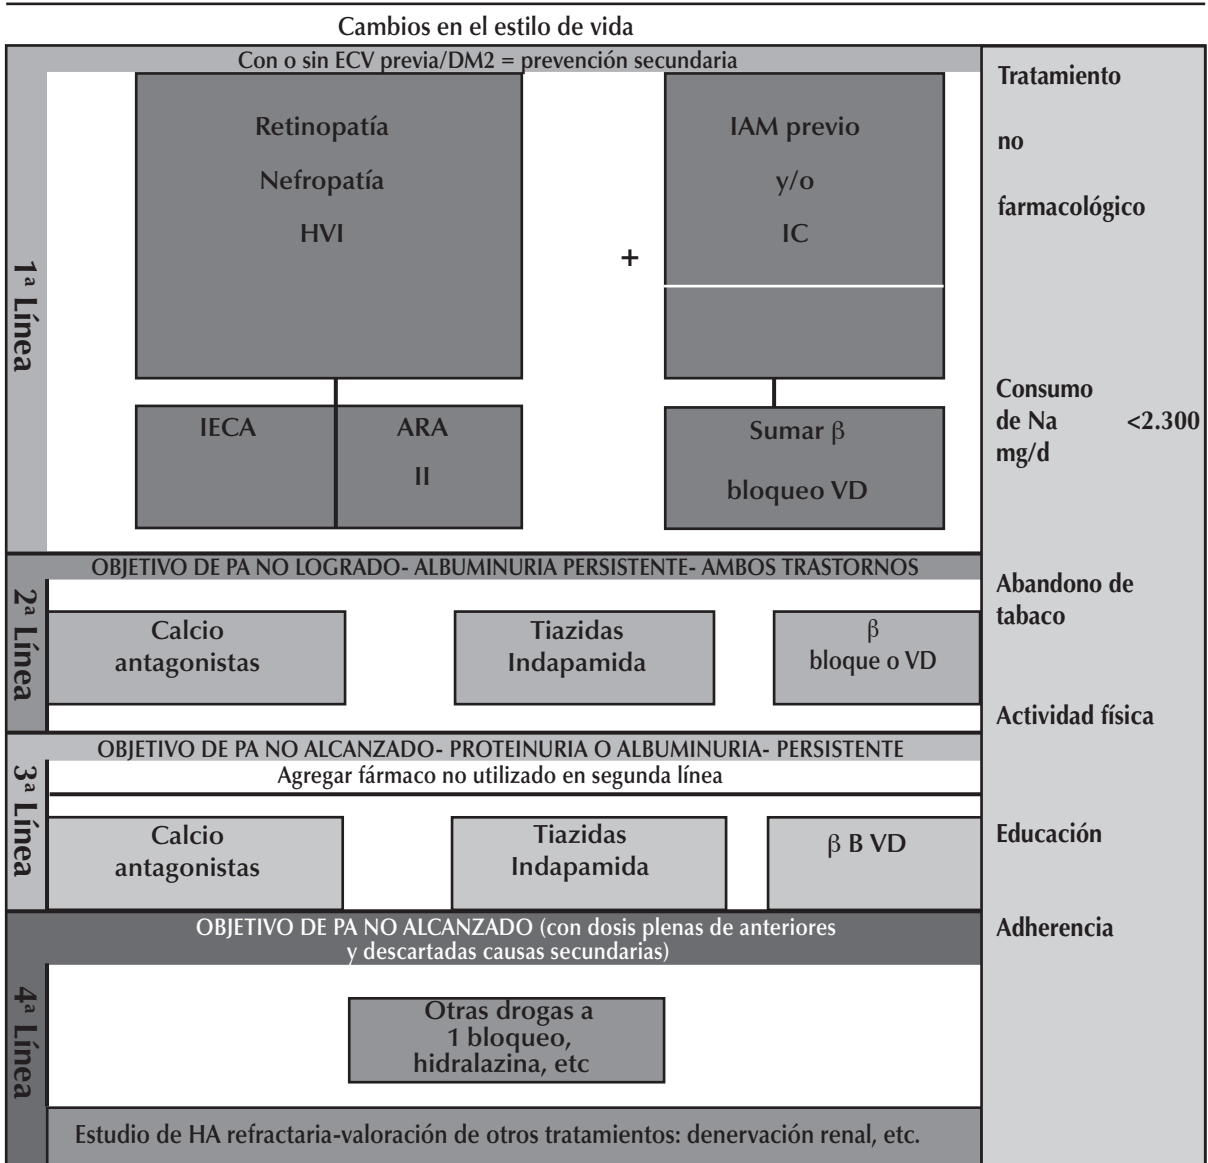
Cambios en el estilo de vida

Con o sin ECV previa/DM2 = prevención secundaria

1ª Línea

Retinopatía
Nefropatía
HVI

+

IAM previo
y/o
IC

IECA

ARA
II

Sumar β
bloqueo VD

OBJETIVO DE PA NO LOGRADO- ALBUMINURIA PERSISTENTE- AMBOS TRASTORNOS

2ª Línea

Calcio
antagonistas

Tiazidas
Indapamida

β
bloque o VD

OBJETIVO DE PA NO ALCANZADO- PROTEINURIA O ALBUMINURIA- PERSISTENTE

Agregar fármaco no utilizado en segunda línea

3ª Línea

Calcio
antagonistas

Tiazidas
Indapamida

β B VD

OBJETIVO DE PA NO ALCANZADO (con dosis plenas de anteriores y descartadas causas secundarias)

4ª Línea

Otras drogas a
1 bloqueo,
hidralazina, etc

Estudio de HA refractaria-valoración de otros tratamientos: denervación renal, etc.

Tratamiento

no

farmacológico

Consumo de Na <2.300 mg/d

Abandono de tabaco

Actividad física

Educación

Adherencia